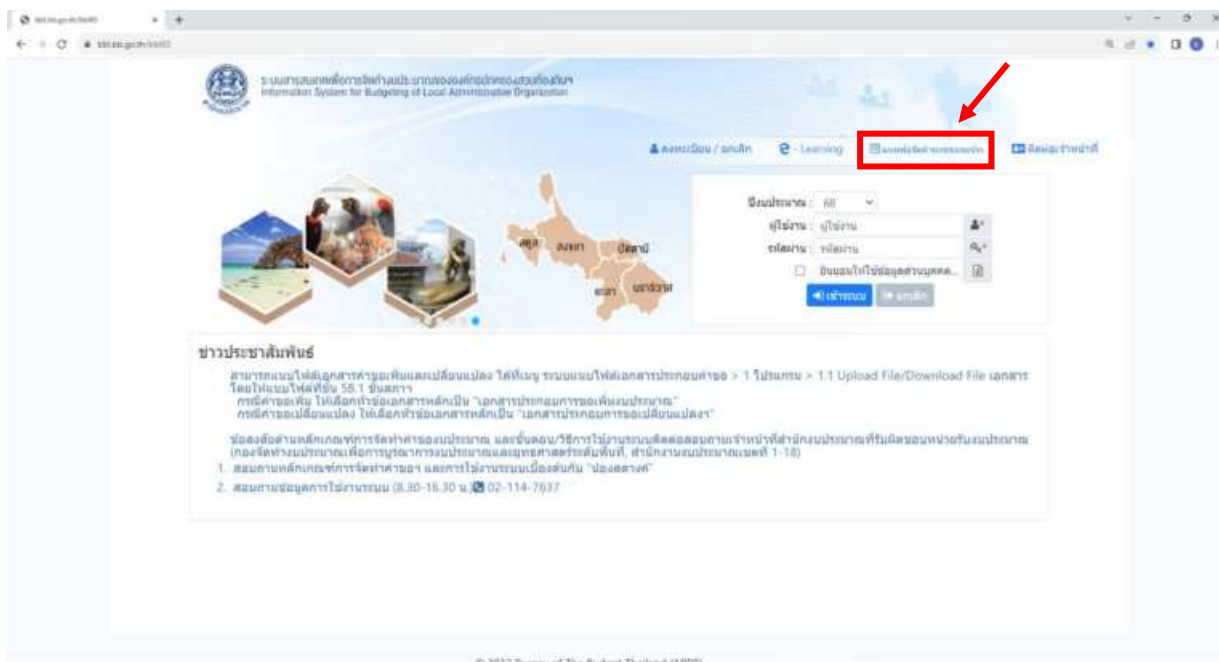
ระบบสารสนเทศเพื่อการจัดทำงบประมาณขององค์กรปกครองส่วนท้องถิ่น
Information System for Budgeting of Local Administrative Organization

ลงทะเบียน / ยกเลิก
e - Learning
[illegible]
ติดต่อเจ้าหน้าที่

ปีงบประมาณ : 68
ผู้ใช้งาน : ผู้ใช้งาน
รหัสผ่าน : รหัสผ่าน
ยินยอมให้ใช้ข้อมูลส่วนบุคคล...
เข้าระบบ
ยกเลิก

สตูล สงขลา ปัตตานี ยะลา นราธิวาส

ข่าวประชาสัมพันธ์

สามารถแนบไฟล์เอกสารคำขอเพิ่มและเปลี่ยนแปลง ได้ที่เมนู ระบบแนบไฟล์เอกสารประกอบคำขอ > 1 โปรแกรม > 1.1 Upload File/Download File เอกสาร โดยใช้แบบไฟล์ที่ขั้น 58.1 ขั้นตการ
กรณีคำขอเพิ่ม ให้เลือกหัวข้อเอกสารหลักเป็น "เอกสารประกอบการขอเพิ่มงบประมาณ"
กรณีคำขอเปลี่ยนแปลง ให้เลือกหัวข้อเอกสารหลักเป็น "เอกสารประกอบการขอเปลี่ยนแปลง"

ช่องทางติดต่อด้านหลักเกณฑ์การจัดทำคำของบประมาณ และขั้นตอน/วิธีการใช้งานระบบติดต่อสอบถามเจ้าหน้าที่สำนักงบประมาณที่รับผิดชอบหน่วยรับงบประมาณ (กองจัดทำงบประมาณเพื่อการบูรณาการงบประมาณและยุทธศาสตร์ระดับพื้นที่, สำนักงานงบประมาณเขตที่ 1-18)
1. สอบถามหลักเกณฑ์การจัดทำคำขอฯ และการใช้งานระบบเบื้องต้นกับ "น้องสตางค์"
2. สอบถามข้อมูลการใช้งานระบบ (8.30-16.30 น.) 02-114-7637

© 2022 Bureau of The Budget Thailand (BBP)